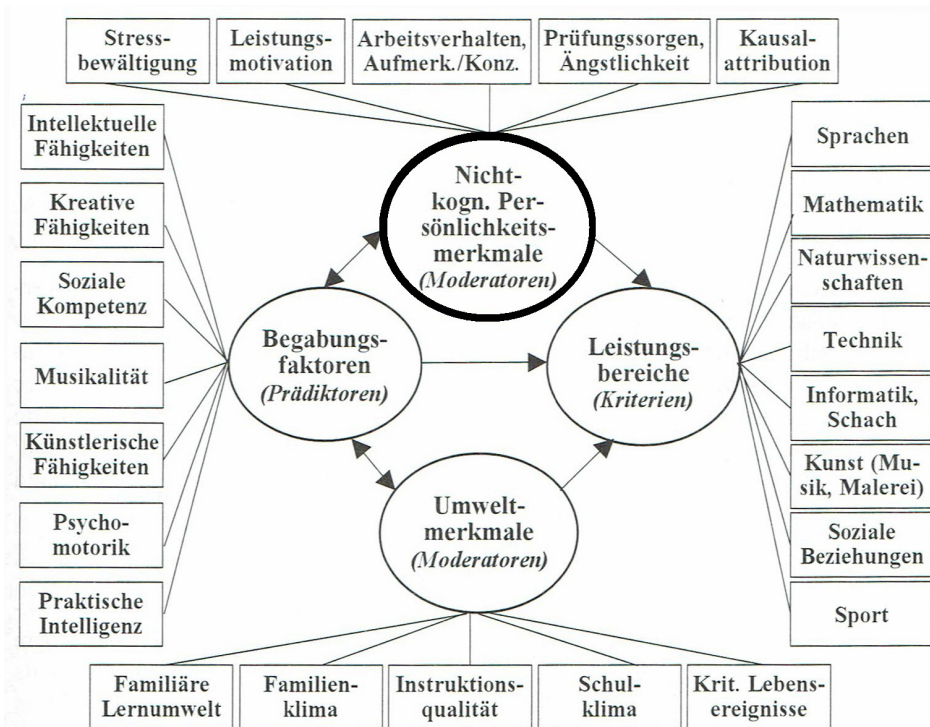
Stressbewältigung

Leistungsmotivation

Arbeitsverhalten, Aufmerk./Konz.

Prüfungssorgen, Ängstlichkeit

Kausalattribution

Intellektuelle Fähigkeiten

Kreative Fähigkeiten

Soziale Kompetenz

Musikalität

Künstlerische Fähigkeiten

Psychomotorik

Praktische Intelligenz

Nichtkogn. Persönlichkeitsmerkmale *(Moderatoren)*

Begabungsfaktoren *(Prädiktoren)*

Leistungsbereiche *(Kriterien)*

Umweltmerkmale *(Moderatoren)*

Sprachen

Mathematik

Naturwissenschaften

Technik

Informatik, Schach

Kunst (Musik, Malerei)

Soziale Beziehungen

Sport

Familiäre Lernumwelt

Familienklima

Instruktionsqualität

Schulklima

Krit. Lebensereignisse